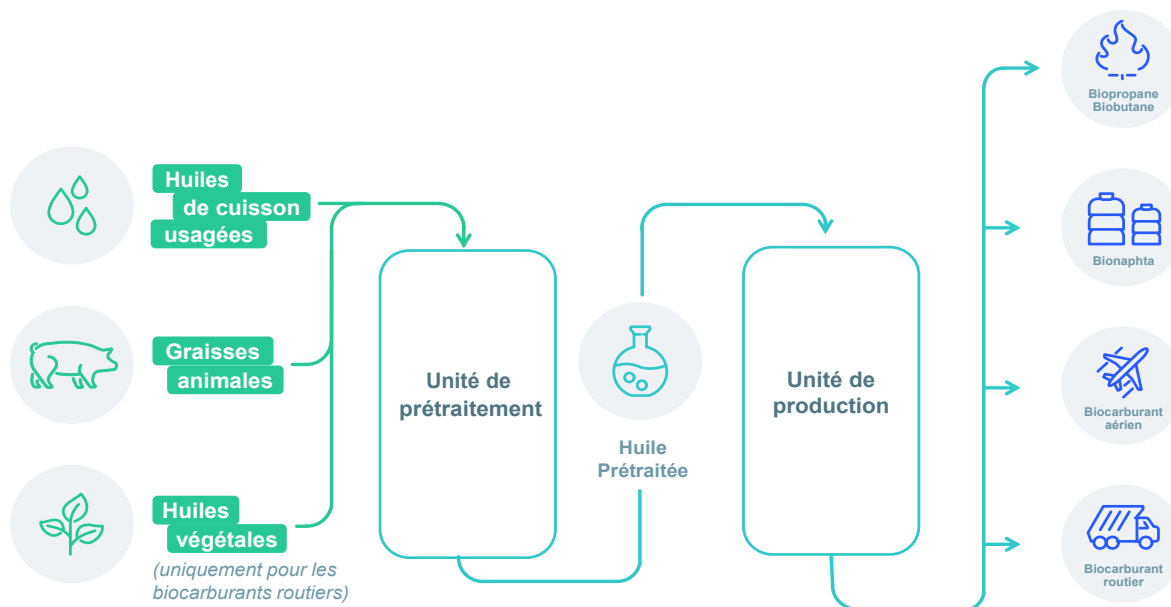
Huiles de cuisson usagées

Graisses animales

Huiles végétales
(uniquement pour les biocarburants routiers)

Unité de prétraitement

Huile Prétraitée

Unité de production

Biopropane
Biobutane

Bionaphta

Biocarburant aérien

Biocarburant routier